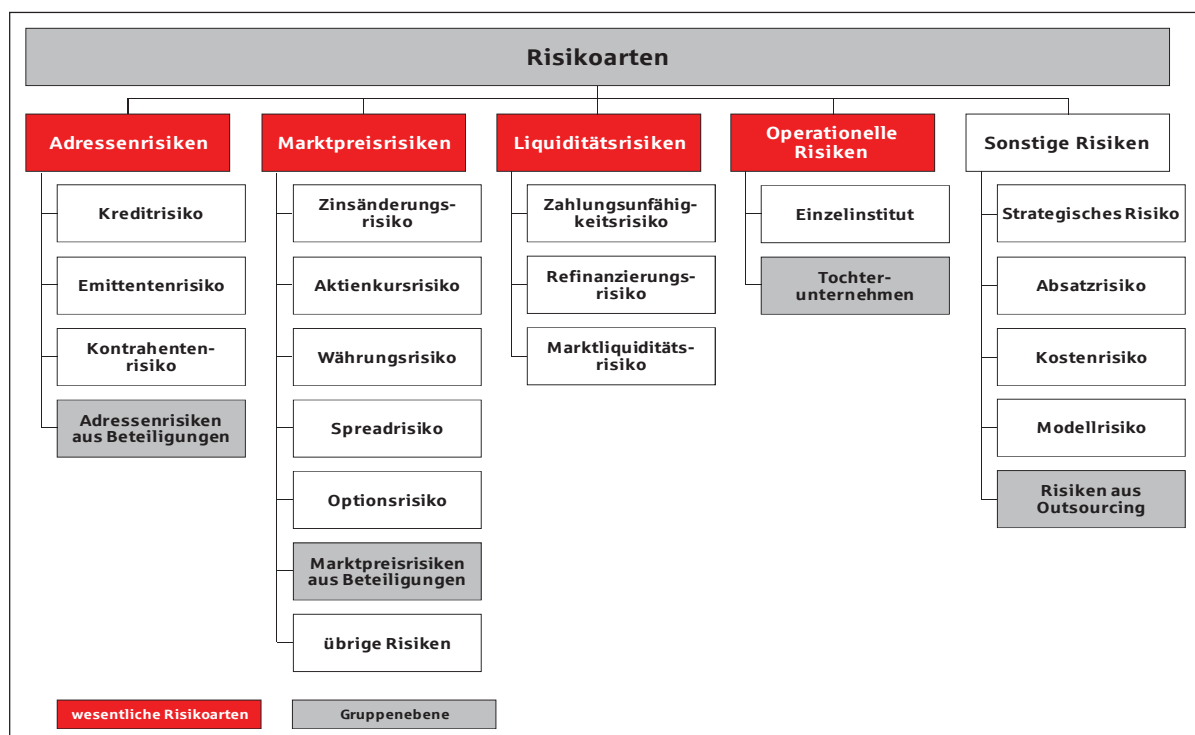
Risikoarten

Adressenrisiken

Kreditrisiko

Emittentenrisiko

Kontrahentenrisiko

Adressenrisiken aus Beteiligungen

Marktpreisrisiken

Zinsänderungsrisiko

Aktienkursrisiko

Währungsrisiko

Spreadrisiko

Optionsrisiko

Marktpreisrisiken aus Beteiligungen

übrige Risiken

Liquiditätsrisiken

Zahlungsunfähigkeitsrisiko

Refinanzierungsrisiko

Marktliquiditätsrisiko

Operationelle Risiken

Einzelinstitut

Tochterunternehmen

Sonstige Risiken

Strategisches Risiko

Absatzrisiko

Kostenrisiko

Modellrisiko

Risiken aus Outsourcing

wesentliche Risikoarten

Gruppenebene